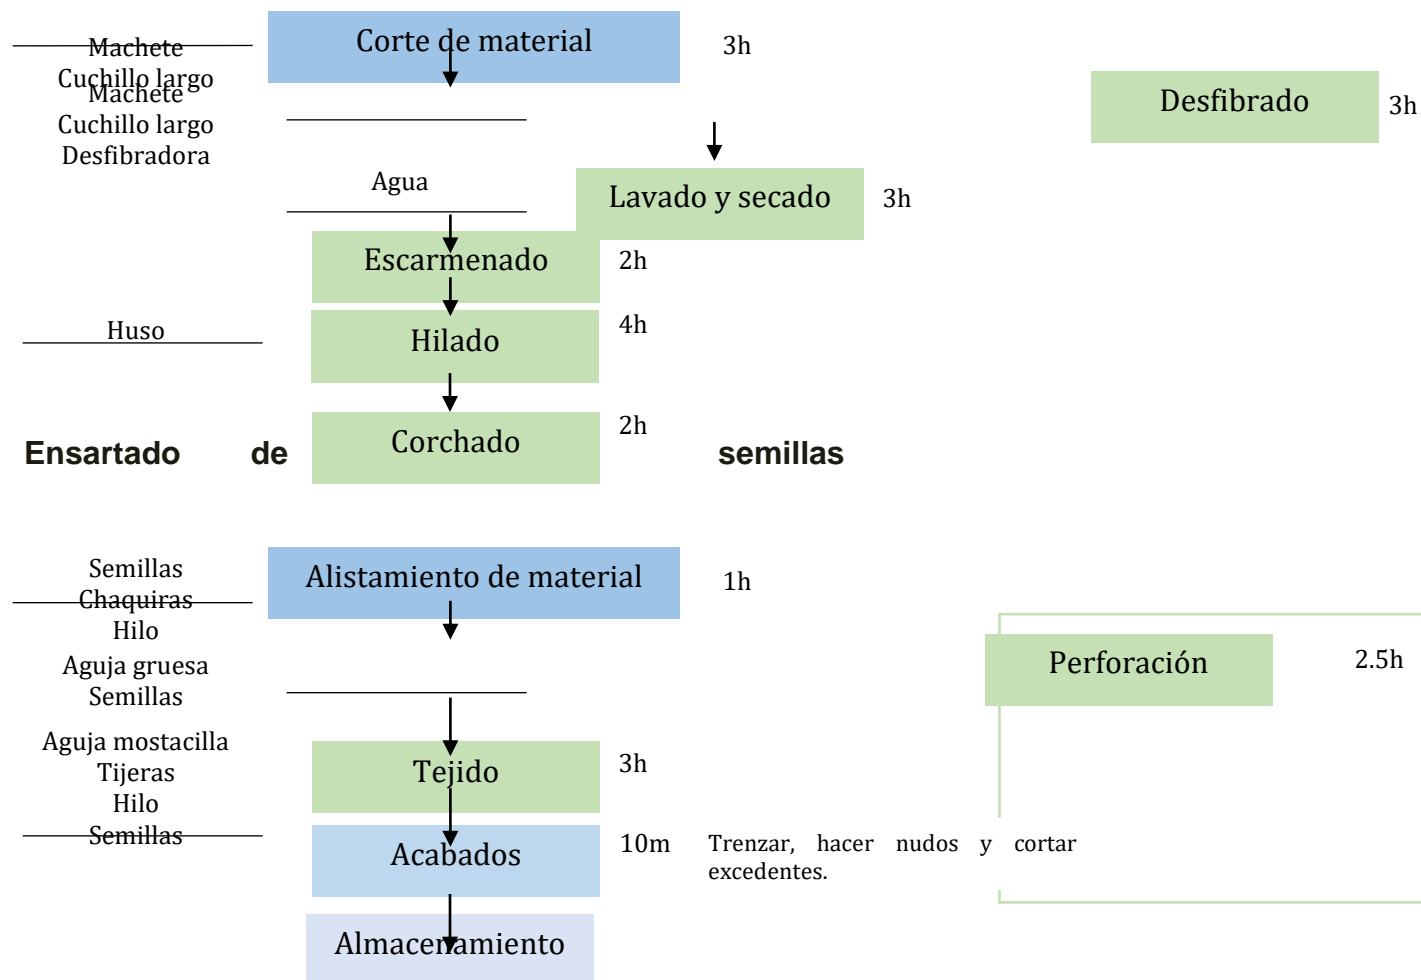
Machete
Cuchillo largo
Machete
Cuchillo largo
Desfibradora

Corte de material

3h

Desfibrado

3h

Agua

Lavado y secado

3h

Escarmenado

2h

Huso

Hilado

4h

Ensartado de

Corchado

2h

semillas

Semillas
Chaquiras
Hilo
Aguja gruesa
Semillas

Alistamiento de material

1h

Perforación

2.5h

Aguja mostacilla
Tijeras
Hilo
Semillas

Tejido

3h

Acabados

10m

Trenzar, hacer nudos y cortar excedentes.

Almacenamiento